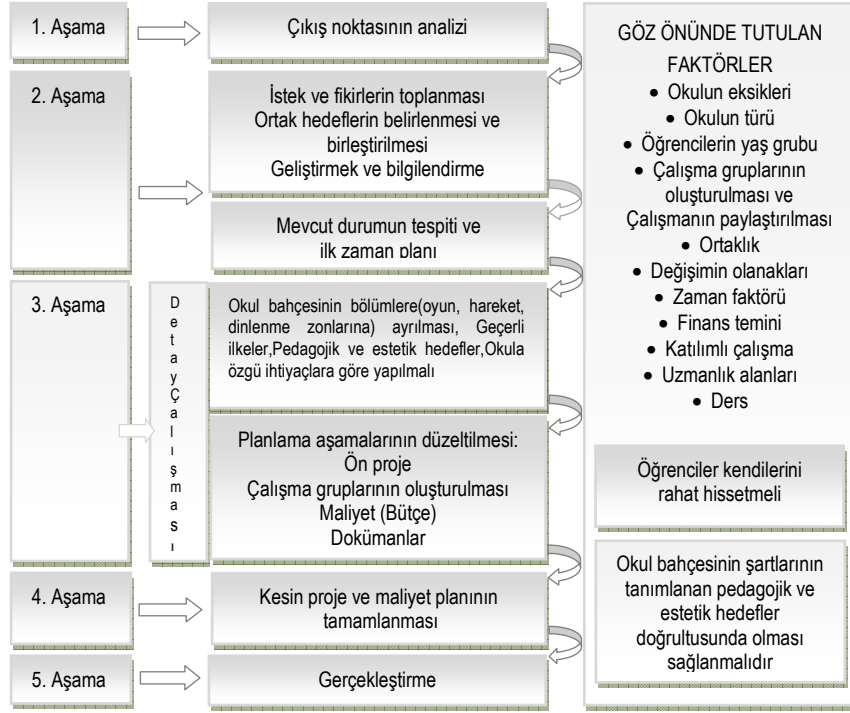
1. Aşama

Çıkış noktasının analizi

2. Aşama

İstek ve fikirlerin toplanması
Ortak hedeflerin belirlenmesi ve birleştirilmesi
Geliştirmek ve bilgilendirme

Mevcut durumun tespiti ve ilk zaman planı

3. Aşama

Detay Çalışması

Okul bahçesinin bölümlere(oyun, hareket, dinlenme zonlarına) ayrılması, Geçerli ilkeler,Pedagojik ve estetik hedefler,Okula özgü ihtiyaçlara göre yapılmalı

Planlama aşamalarının düzeltilmesi:
Ön proje
Çalışma gruplarının oluşturulması
Maliyet (Bütçe)
Dokümanlar

4. Aşama

Kesin proje ve maliyet planının tamamlanması

5. Aşama

Gerçekleştirme

GÖZ ÖNÜNDE TUTULAN FAKTÖRLER
• Okulun eksikleri
• Okulun türü
• Öğrencilerin yaş grubu
• Çalışma gruplarının oluşturulması ve Çalışmanın paylaştırılması
• Ortaklık
• Değişimin olanakları
• Zaman faktörü
• Finans temini
• Katılımlı çalışma
• Uzmanlık alanları
• Ders

Öğrenciler kendilerini rahat hissetmeli

Okul bahçesinin şartlarının tanımlanan pedagojik ve estetik hedefler doğrultusunda olması sağlanmalıdır